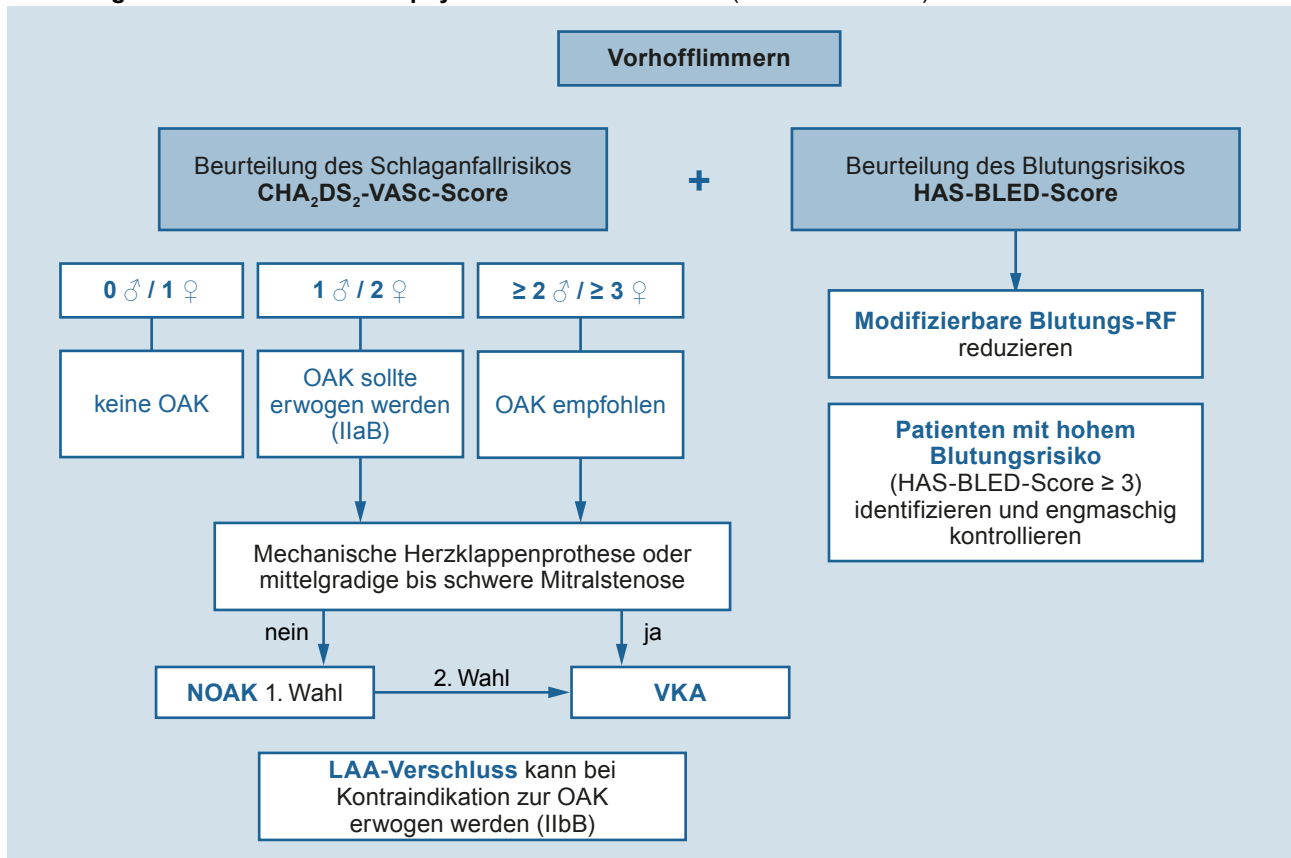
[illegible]

Vorhofflimmern

Beurteilung des Schlaganfallrisikos
$CHA_2DS_2$-VASc-Score

+

Beurteilung des Blutungsrisikos
HAS-BLED-Score

0 ♂ / 1 ♀

1 ♂ / 2 ♀

≥ 2 ♂ / ≥ 3 ♀

keine OAK

OAK sollte erwogen werden (IIaB)

OAK empfohlen

Modifizierbare Blutungs-RF reduzieren

Patienten mit hohem Blutungsrisiko (HAS-BLED-Score ≥ 3) identifizieren und engmaschig kontrollieren

Mechanische Herzklappenprothese oder mittelgradige bis schwere Mitralstenose

nein

ja

NOAK 1. Wahl

2. Wahl

VKA

LAA-Verschluss kann bei Kontraindikation zur OAK erwogen werden (IIbB)